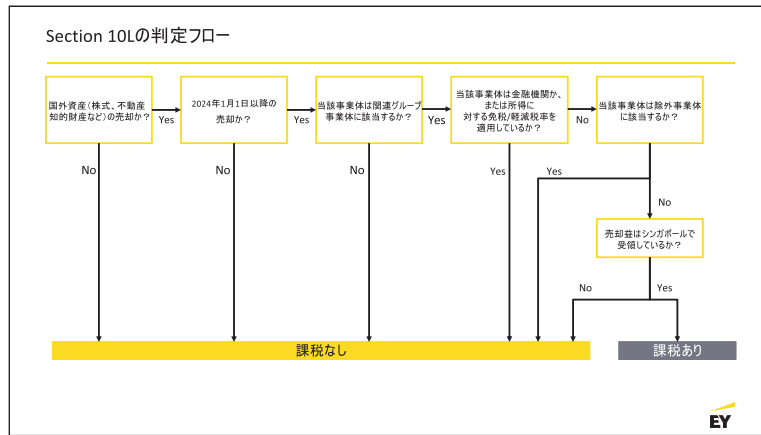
Section 10Lの判定フロー

国外資産（株式、不動産知的財産など）の売却か？

Yes

2024年1月1日以降の売却か？

Yes

当該事業体は関連グループ事業体に該当するか？

Yes

当該事業体は金融機関か、または所得に対する免税/軽減税率を適用しているか？

No

当該事業体は除外事業体に該当するか？

No

No

No

Yes

Yes

No

売却益はシンガポールで受領しているか？

No

Yes

課税なし

課税あり

EY